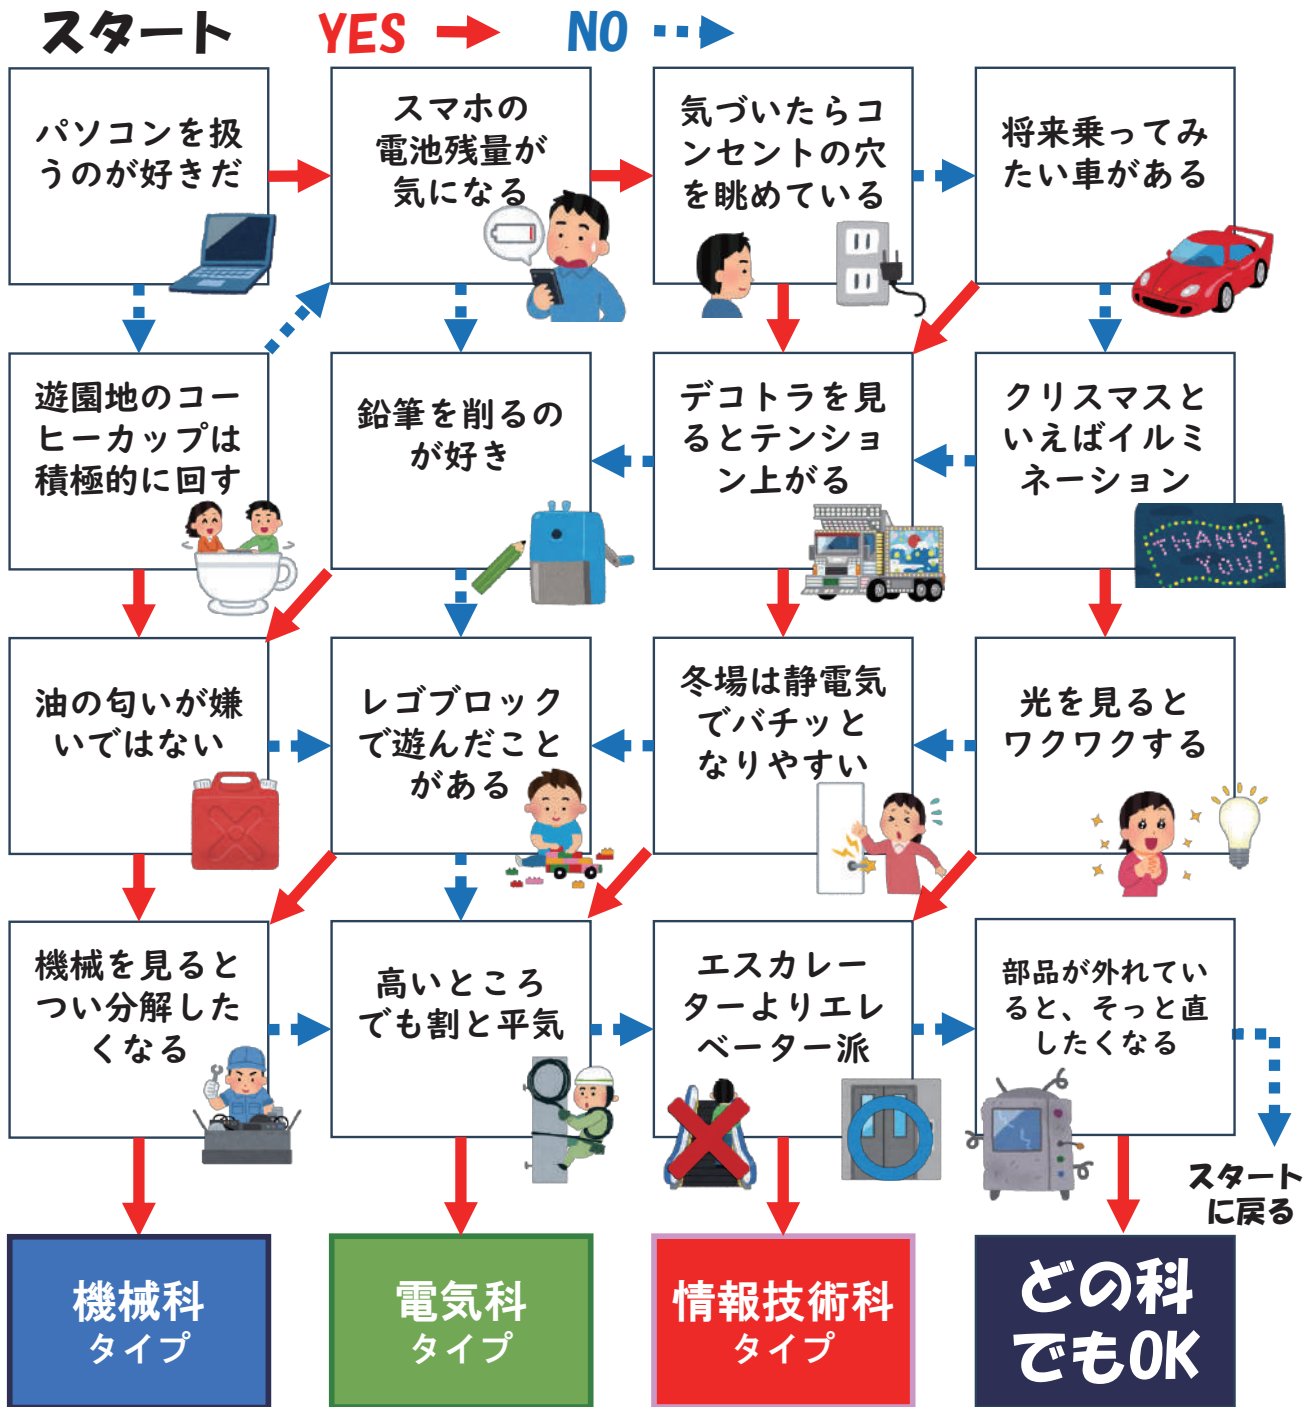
スタート YES NO

パソコンを扱うのが好きだ

スマホの電池残量が気になる

気づいたらコンセントの穴を眺めている

将来乗ってみたい車がある

遊園地のコーヒーカップは積極的に回す

鉛筆を削るのが好き

デコトラを見るとテンション上がる

クリスマスといえばイルミネーション

THANK YOU!

油の匂いが嫌いではない

レゴブロックで遊んだことがある

冬場は静電気でバチッとなりやすい

光を見るとワクワクする

機械を見るとつい分解したくなる

高いところでも割と平気

エスカレーターよりエレベーター派

部品が外れていると、そっと直したくなる

スタートに戻る

機械科タイプ

電気科タイプ

情報技術科タイプ

どの科でもOK